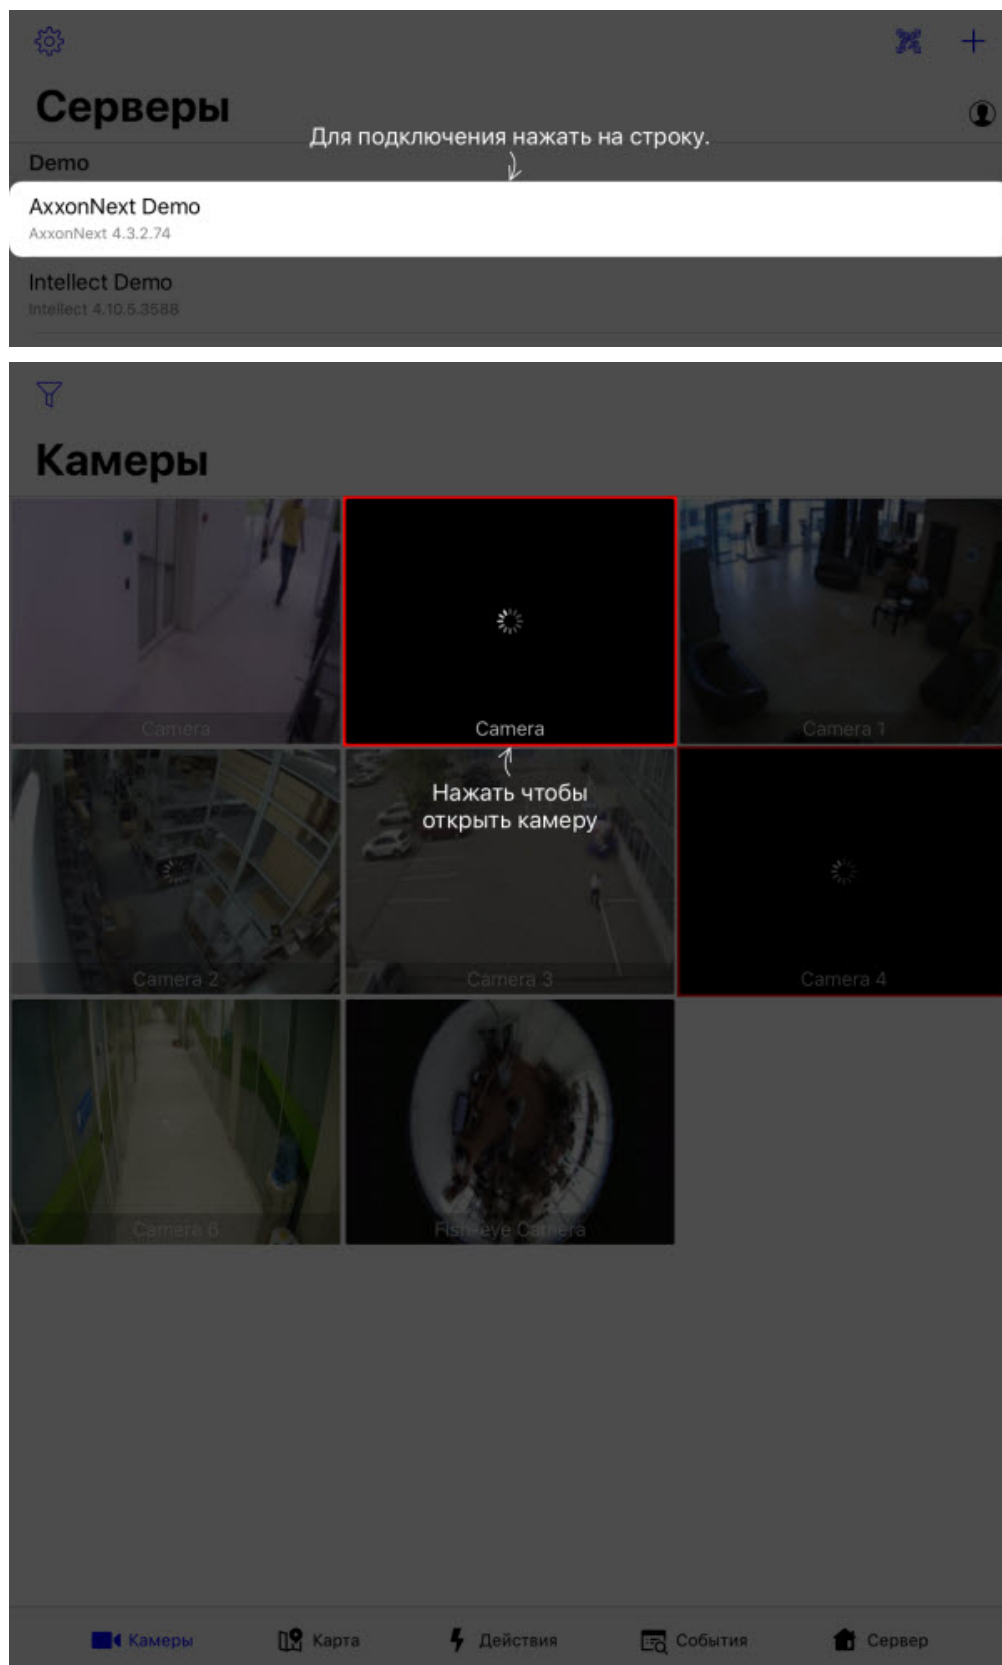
Серверы

Для подключения нажать на строку.

Demo

AxxonNext Demo
AxxonNext 4.3.2.74

Intellect Demo
Intellect 4.10.5.3588

Камеры

Camera

Camera

Camera 1

Нажать чтобы открыть камеру

Camera 2

Camera 3

Camera 4

Camera 6

Fish-eye Camera

Камеры

Карта

Действия

События

Сервер